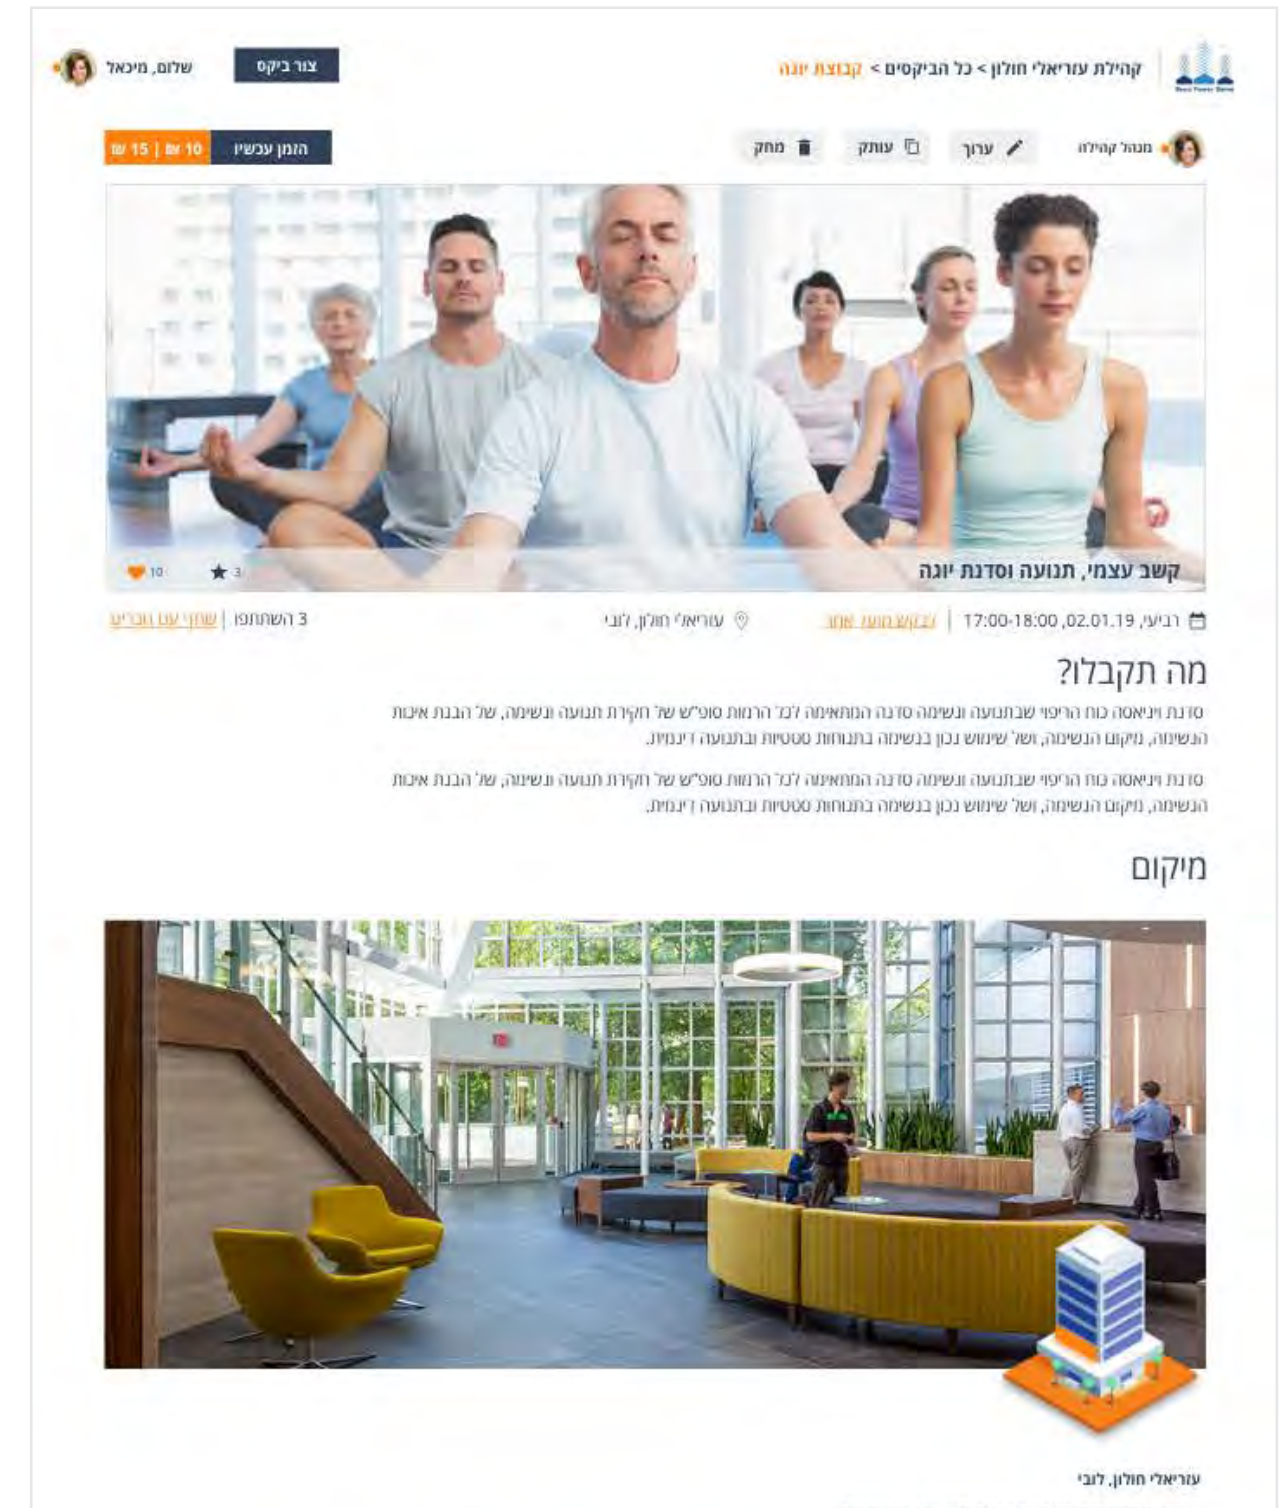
קהילת עזריאלי חולון > כל הביקסים > קבוצת יוגה

צור ביקס

שלום, מיכאל

מנהל קהילה

ערוך

עותק

מחק

הזמן עכשיו

10 ₪ | 15 ₪

קשב עצמי, תנועה וסדנת יוגה

3

10

רביעי, 02.01.19, 17:00-18:00 | בקש מועד אחר

עזריאלי חולון, לובי

3 השתתפו | שתף עם חברים

מה תקבלו?

סדנת ויניאסה כוח הריפוי שבתנועה ונשימה סדנה המתאימה לכל הרמות סופ"ש של חקירת תנועה ונשימה, של הבנת איכות הנשימה, מיקום הנשימה, ושל שימוש נכון בנשימה בתנוחות סטטיות ובתנועה דינמית.

סדנת ויניאסה כוח הריפוי שבתנועה ונשימה סדנה המתאימה לכל הרמות סופ"ש של חקירת תנועה ונשימה, של הבנת איכות הנשימה, מיקום הנשימה, ושל שימוש נכון בנשימה בתנוחות סטטיות ובתנועה דינמית.

מיקום

עזריאלי חולון, לובי